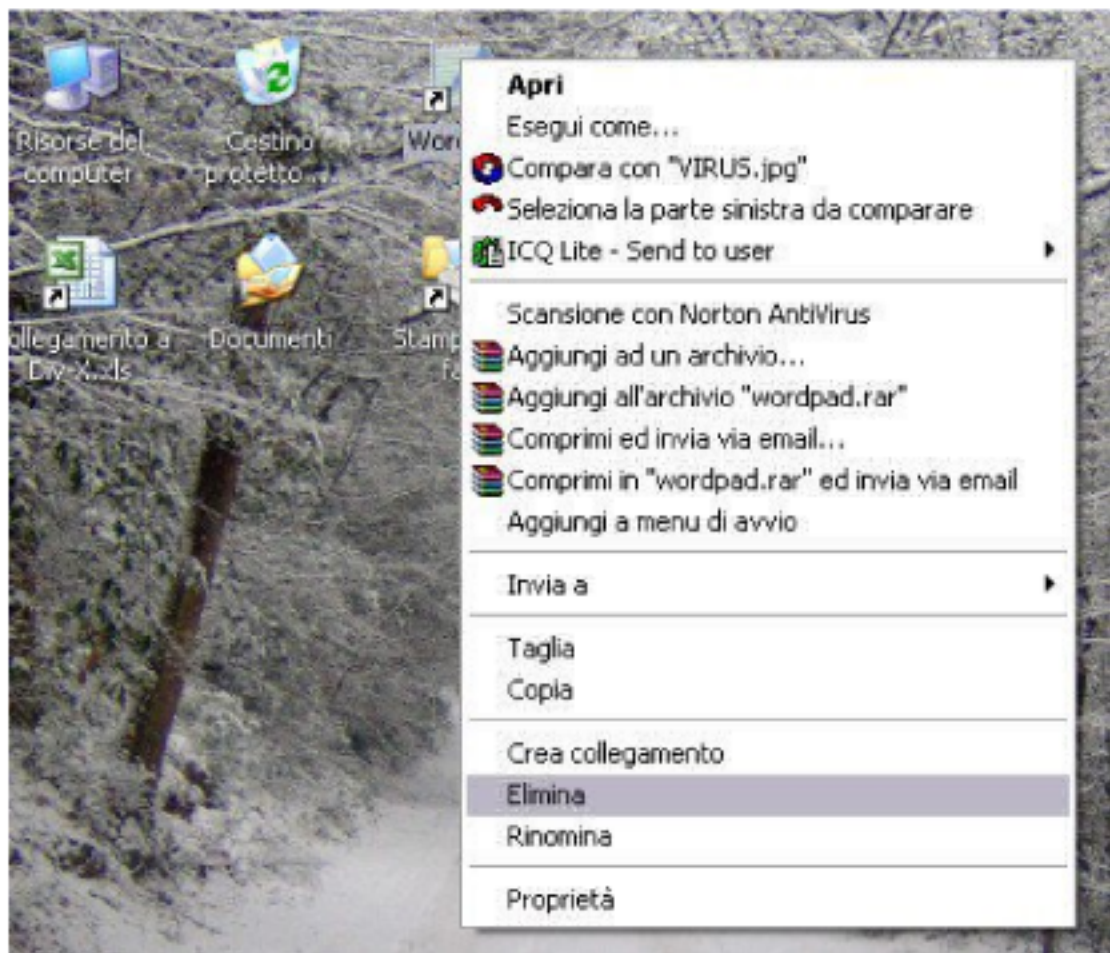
Risorse del computer

Cestino protetto...

Word

ollegamento a Div-X.xls

Documenti

Stamp fa

Apri
Esegui come...
Compara con "VIRUS.jpg"
Seleziona la parte sinistra da comparare
ICQ Lite - Send to user

Scansione con Norton AntiVirus
Aggiungi ad un archivio...
Aggiungi all'archivio "wordpad.rar"
Comprimi ed invia via email...
Comprimi in "wordpad.rar" ed invia via email
Aggiungi a menu di avvio

Invia a

Taglia
Copia

Crea collegamento
Elimina
Rinomina

Proprietà